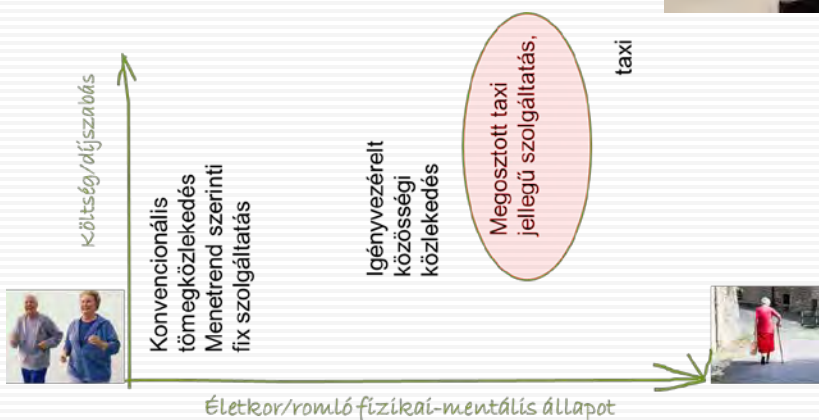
Költség/díjszabás

Konvencionális tömegközlekedés Menetrend szerinti fix szolgáltatás

Igényvezérelt közösségi közlekedés

Megosztott taxi jellegű szolgáltatás,

taxi

Életkor/romló fizikai-mentális állapot